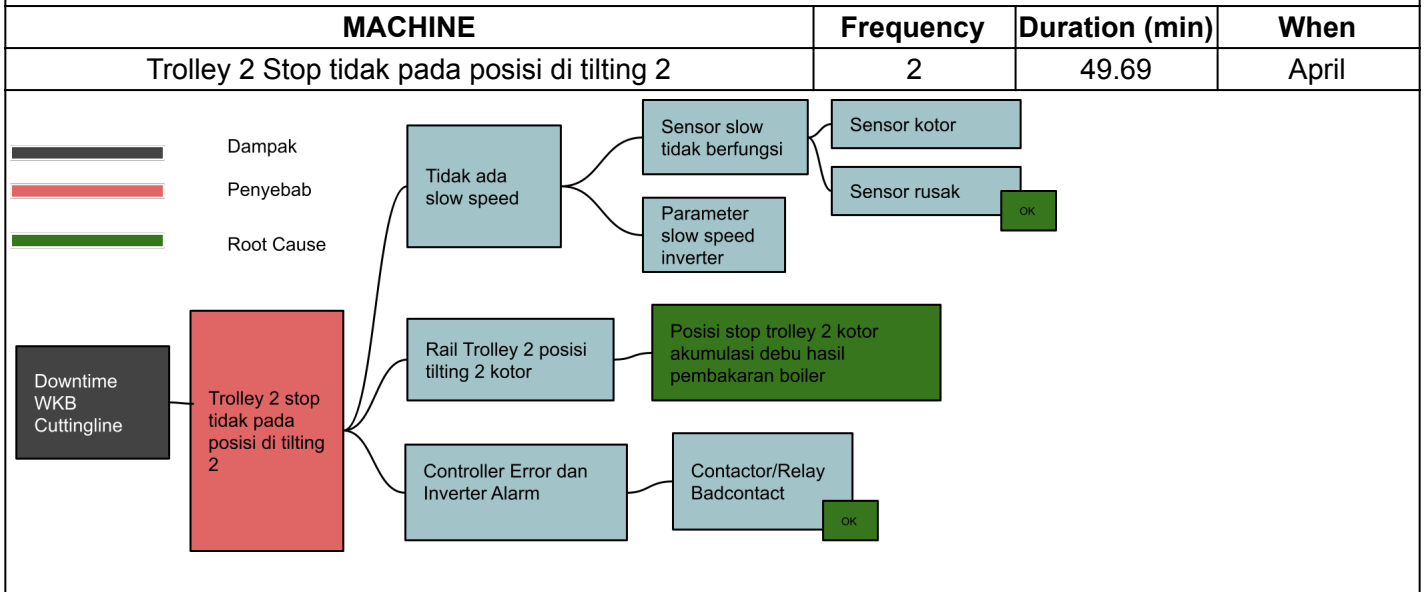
| MACHINE | Frequency | Duration (min) | When |
|---|---|---|---|
| Trolley 2 Stop tidak pada posisi di tilting 2 | 2 | 49.69 | April |

Dampak

Penyebab

Root Cause

Downtime WKB Cuttingline

Trolley 2 stop tidak pada posisi di tilting 2

Tidak ada slow speed

Sensor slow tidak berfungsi

Sensor kotor

Sensor rusak

OK

Parameter slow speed inverter

Rail Trolley 2 posisi tilting 2 kotor

Posisi stop trolley 2 kotor akumulasi debu hasil pembakaran boiler

Controller Error dan Inverter Alarm

Contactor/Relay Badcontact

OK